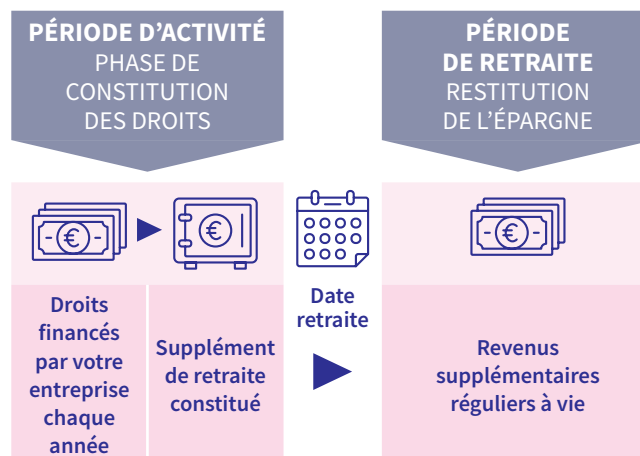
PÉRIODE D'ACTIVITÉ
PHASE DE CONSTITUTION DES DROITS

PÉRIODE DE RETRAITE
RESTITUTION DE L'ÉPARGNE

Droits financés par votre entreprise chaque année

Supplément de retraite constitué

Date retraite

Revenus supplémentaires réguliers à vie